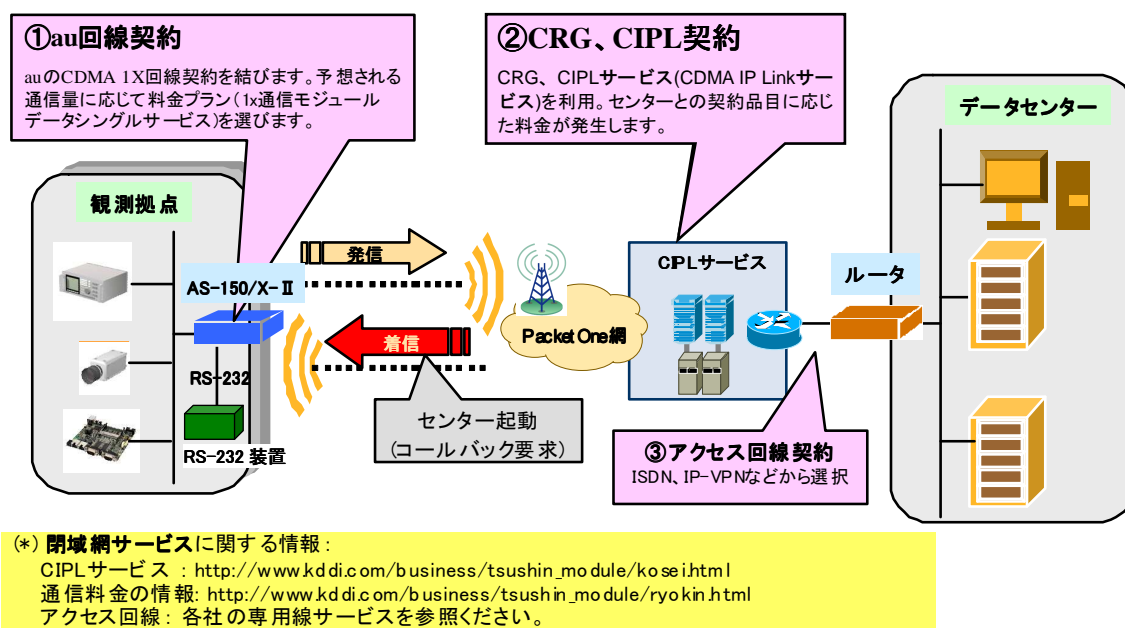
①au回線契約

auのCDMA 1X回線契約を結びます。予想される通信量に応じて料金プラン(1x通信モジュールデータシングルサービス)を選びます。

②CRG、CIPL契約

CRG、CIPLサービス(CDMA IP Linkサービス)を利用。センターとの契約品目に応じた料金が発生します。

データセンター

観測拠点

AS-150/X-Ⅱ

発信

着信

RS-232

RS-232 装置

Packet One網

CIPLサービス

ルータ

センター起動
(コールバック要求)

③アクセス回線契約
ISDN、IP-VPNなどから選択

(*) 閉域網サービスに関する情報:
CIPLサービス : http://www.kddi.com/business/tsushin_module/kosei.html
通信料金の情報: http://www.kddi.com/business/tsushin_module/ryokin.html
アクセス回線: 各社の専用線サービスを参照ください。